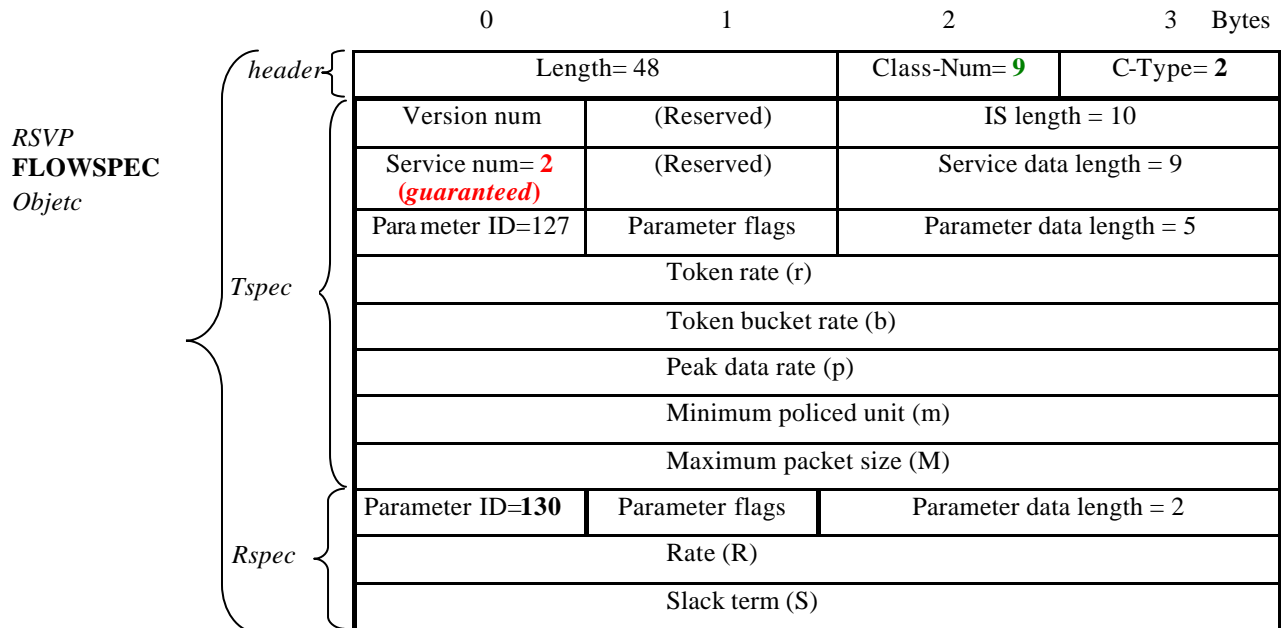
0 1 2 3 Bytes

RSVP
FLOWSPEC
Objetc

header

Tspec

Rspec

| Length= 48 | | Class-Num= 9 | C-Type= 2 |
|---|---|---|---|
| Version num | (Reserved) | IS length = 10 | |
| Service num= 2 (guaranteed) | (Reserved) | Service data length = 9 | |
| Para meter ID=127 | Parameter flags | Parameter data length = 5 | |
| Token rate (r) | | | |
| Token bucket rate (b) | | | |
| Peak data rate (p) | | | |
| Minimum policed unit (m) | | | |
| Maximum packet size (M) | | | |
| Parameter ID=130 | Parameter flags | Parameter data length = 2 | |
| Rate (R) | | | |
| Slack term (S) | | | |